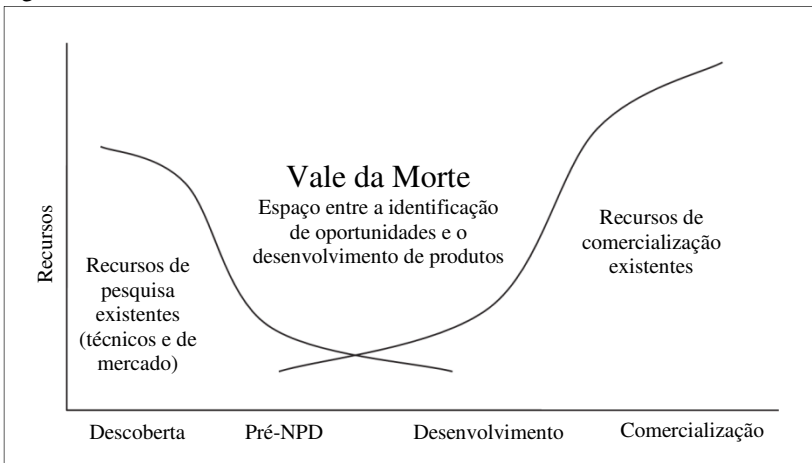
Recursos

Vale da Morte
Espaço entre a identificação de oportunidades e o desenvolvimento de produtos

Recursos de pesquisa existentes (técnicos e de mercado)

Recursos de comercialização existentes

Descoberta
Pré-NPD
Desenvolvimento
Comercialização